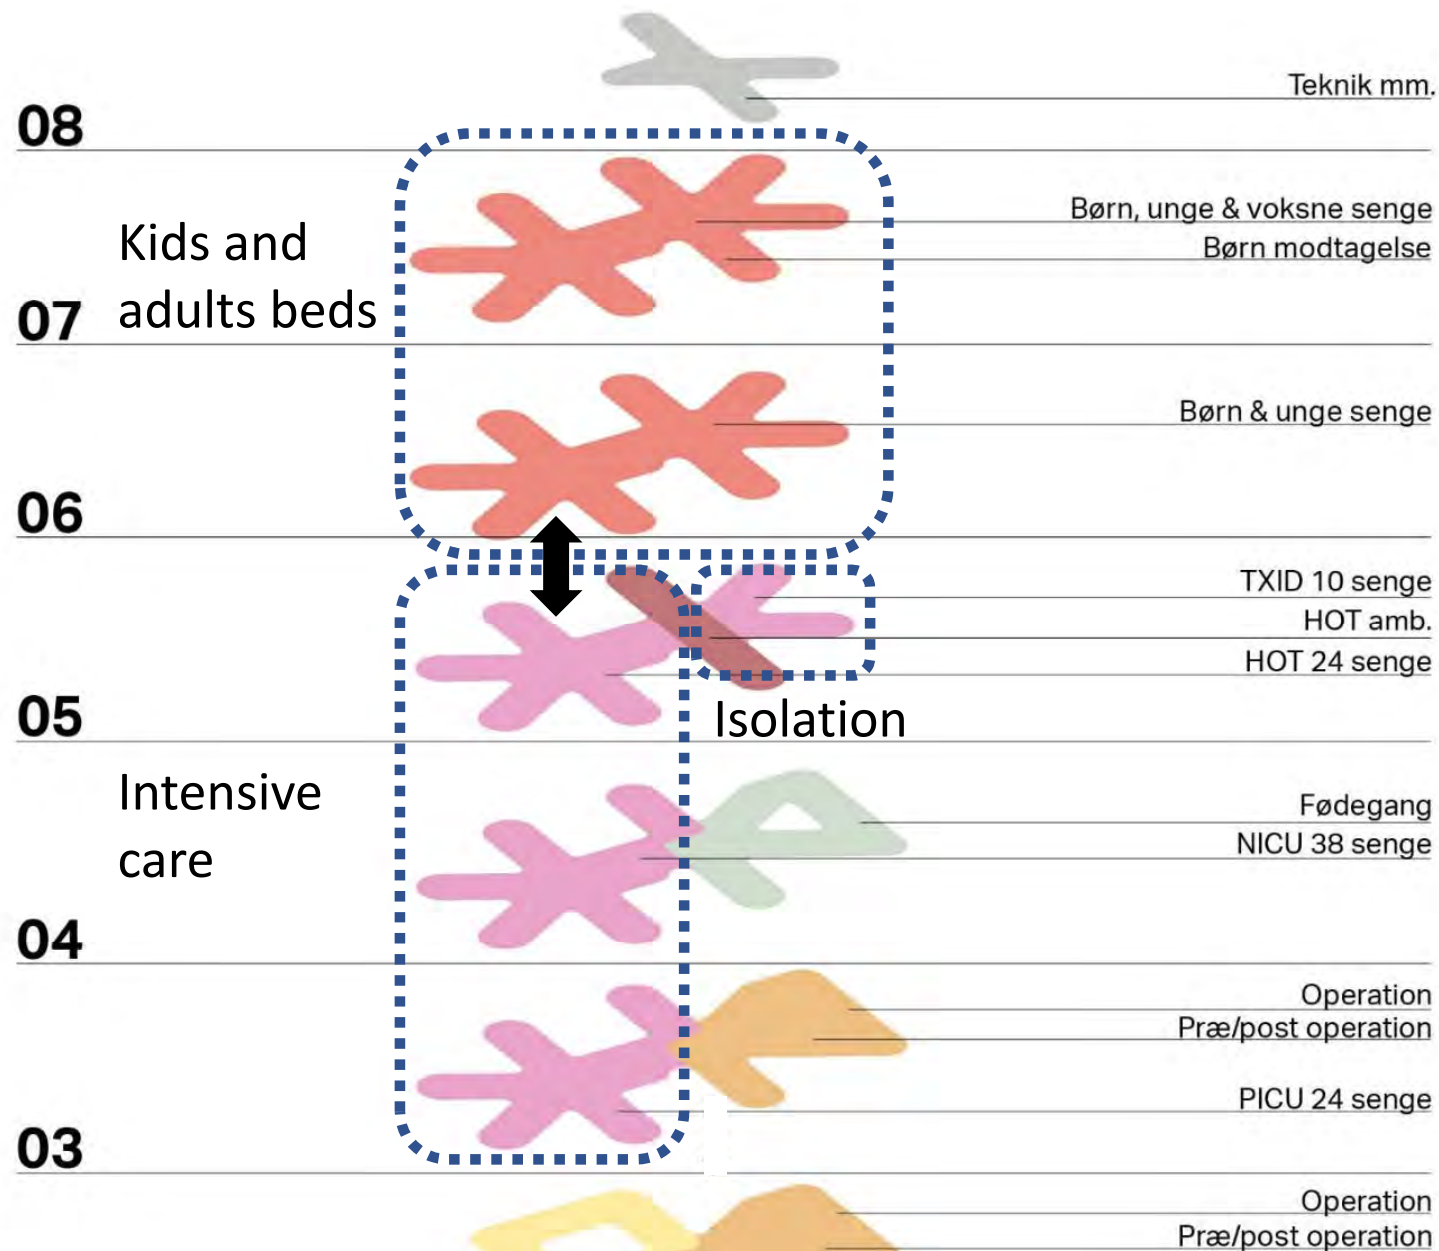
Teknik mm.

08

Kids and adults beds

Børn, unge & voksne senge
Børn modtagelse

07

Børn & unge senge

06

TXID 10 senge
HOT amb.
HOT 24 senge

05

Isolation

Intensive care

Fødegang
NICU 38 senge

04

Operation
Præ/post operation

PICU 24 senge

03

Operation
Præ/post operation